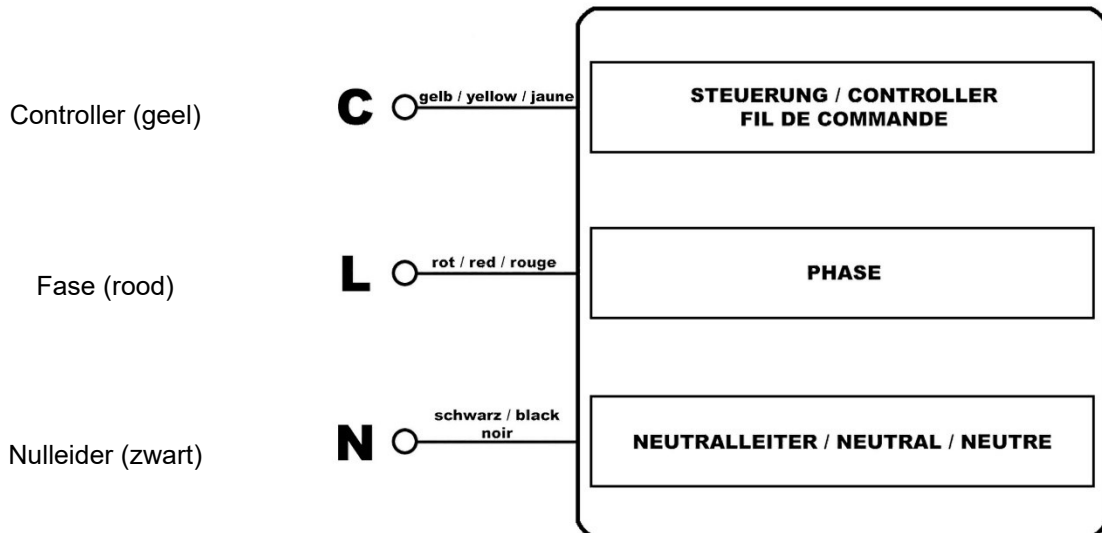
Controller (geel)

C

gelb / yellow / jaune

STEUERUNG / CONTROLLER
FIL DE COMMANDE

Fase (rood)

L

rot / red / rouge

PHASE

Nulleider (zwart)

N

schwarz / black
noir

NEUTRALLEITER / NEUTRAL / NEUTRE